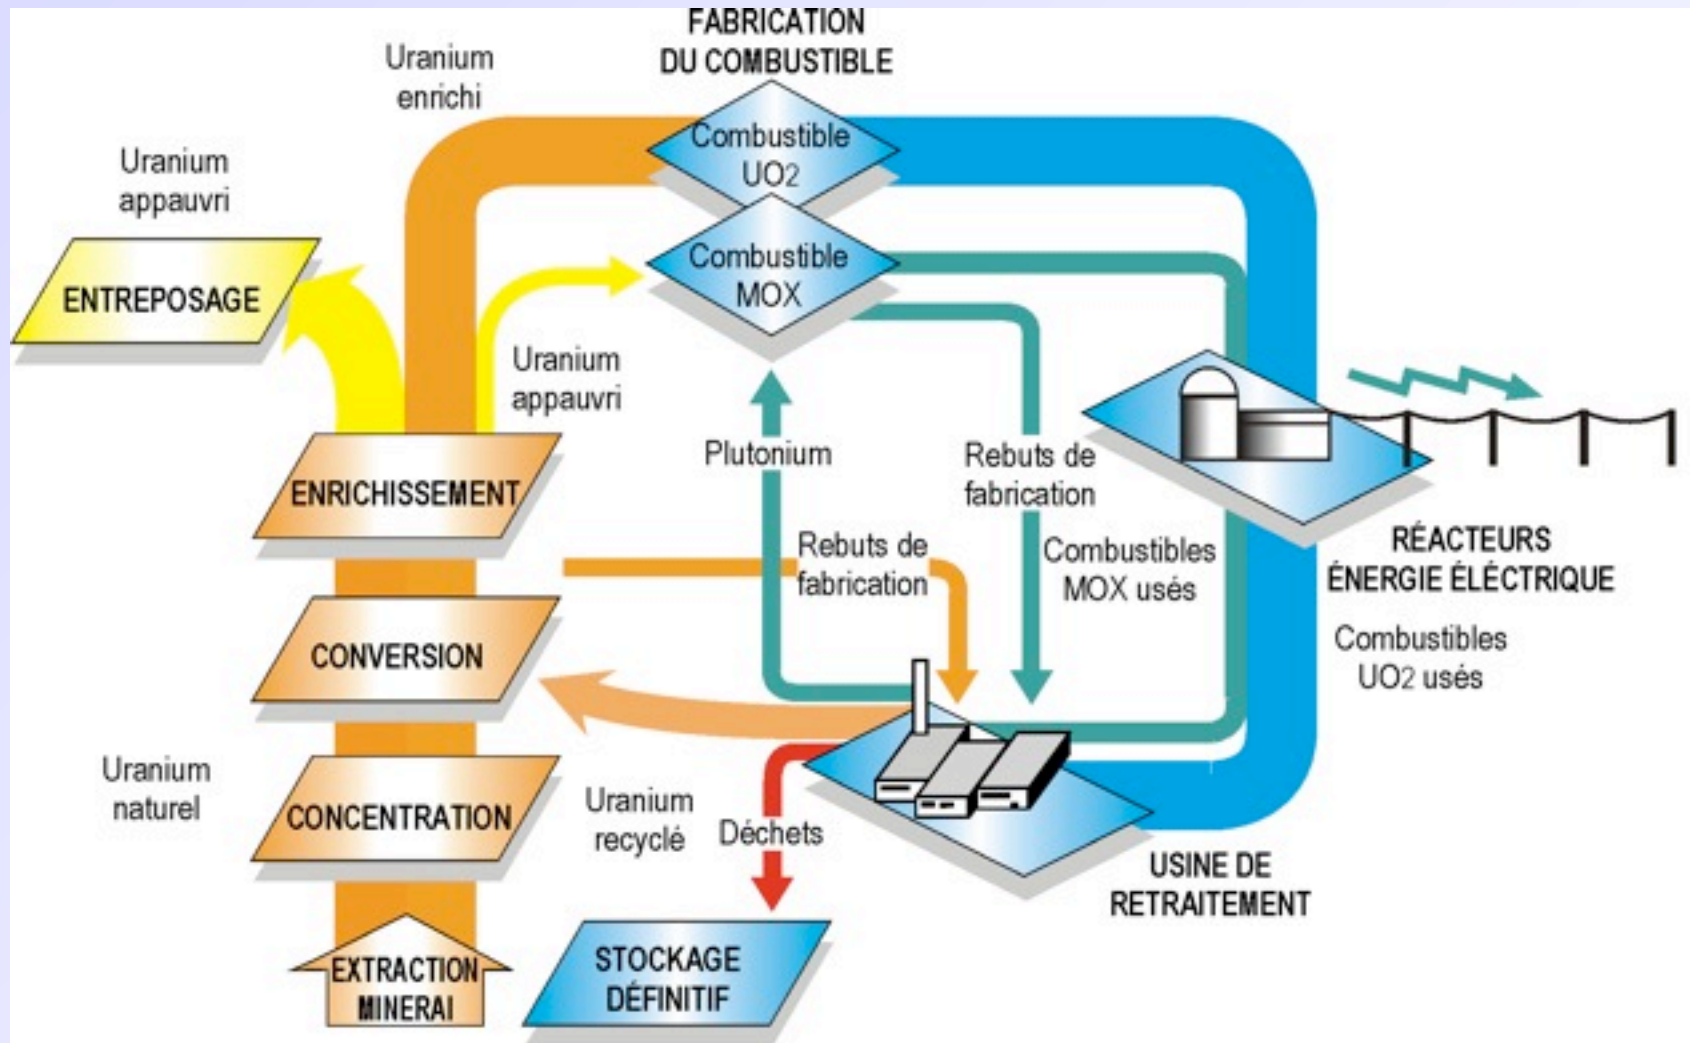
FABRICATION DU COMBUSTIBLE

Uranium enrichi

Uranium appauvri

ENTREPOSAGE

Combustible UO2

Combustible MOX

Uranium appauvri

Plutonium

Rebuts de fabrication

ENRICHISSEMENT

Rebuts de fabrication

Combustibles MOX usés

RÉACTEURS ÉNERGIE ÉLÉCTRIQUE

Combustibles UO2 usés

CONVERSION

Uranium naturel

CONCENTRATION

Uranium recyclé

Déchets

USINE DE RETRAITEMENT

EXTRACTION MINERAI

STOCKAGE DÉFINITIF